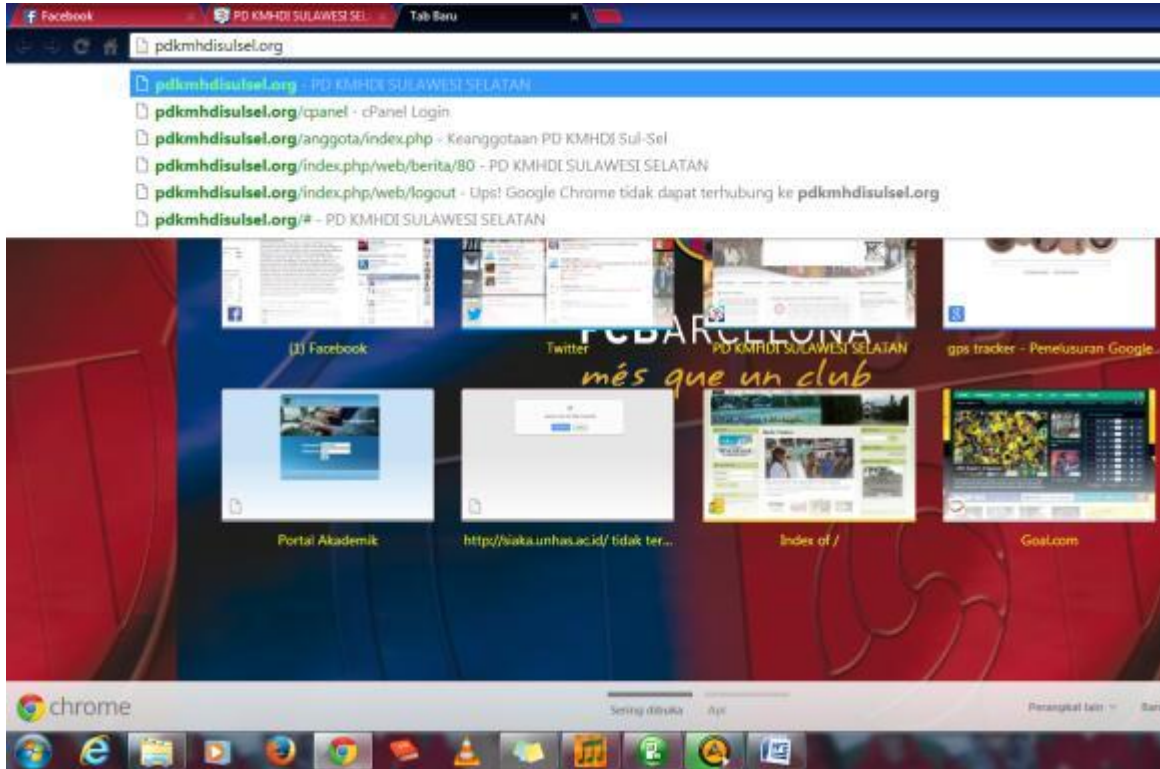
Facebook
PD KMHDI SULAWESI SEL
Tab Baru

pdkmhdisulsel.org

pdkmhdisulsel.org - PD KMHDI SULAWESI SELATAN
pdkmhdisulsel.org/cpanel - cPanel Login
pdkmhdisulsel.org/anggota/index.php - Keanggotaan PD KMHDI Sul-Sel
pdkmhdisulsel.org/index.php/web/berita/80 - PD KMHDI SULAWESI SELATAN
pdkmhdisulsel.org/index.php/web/logout - Ups! Google Chrome tidak dapat terhubung ke pdkmhdisulsel.org
pdkmhdisulsel.org/# - PD KMHDI SULAWESI SELATAN

FCBARCELONA
més que un club

(1) Facebook
Twitter
PD KMHDI SULAWESI SELATAN
gps tracker - Penelusuran Google...

Portal Akademik
http://siaka.unhas.ac.id/ tidak ter...
Index of /
Goal.com

chrome
Sering dibuka
Apl
Perangkat lain
Ban